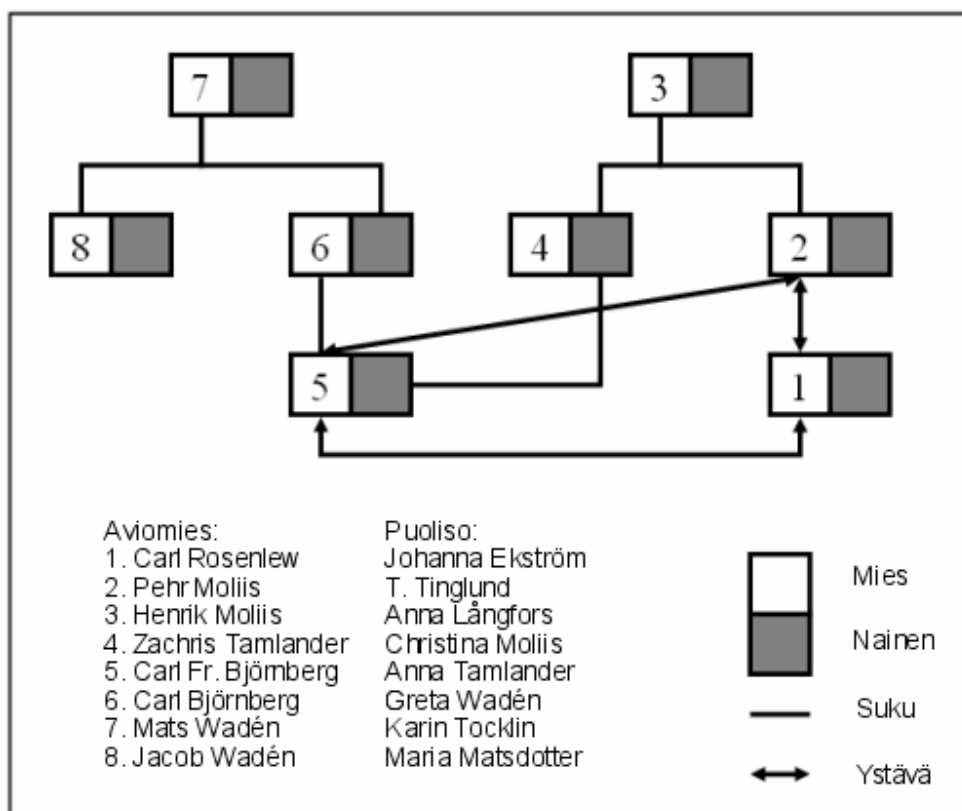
7

3

8

6

4

2

5

1

| Aviomies: | Puoliso: |
|---|---|
| 1. Carl Rosenlew | Johanna Ekström |
| 2. Pehr Moliis | T. Tinglund |
| 3. Henrik Moliis | Anna Långfors |
| 4. Zachris Tamlander | Christina Moliis |
| 5. Carl Fr. Björnberg | Anna Tamlander |
| 6. Carl Björnberg | Greta Wadén |
| 7. Mats Wadén | Karin Tocklin |
| 8. Jacob Wadén | Maria Matsdotter |

Mies

Nainen

Suku

Ystävä